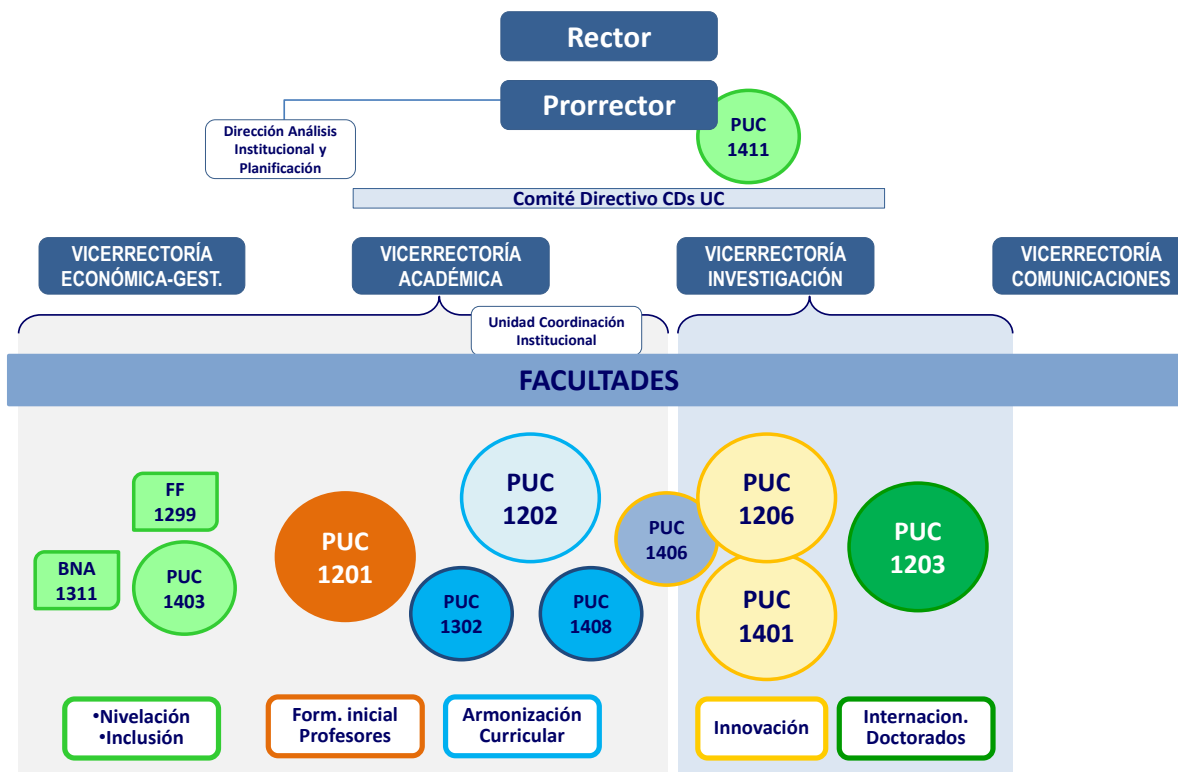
Rector

Prorrector

Dirección Análisis Institucional y Planificación

PUC 1411

Comité Directivo CDs UC

VICERRECTORÍA ECONÓMICA-GEST.

VICERRECTORÍA ACADÉMICA

VICERRECTORÍA INVESTIGACIÓN

VICERRECTORÍA COMUNICACIONES

Unidad Coordinación Institucional

FACULTADES

FF 1299

BNA 1311

PUC 1403

PUC 1201

PUC 1202

PUC 1302

PUC 1408

PUC 1406

PUC 1206

PUC 1401

PUC 1203

•Nivelación
•Inclusión

Form. inicial Profesores

Armonización Curricular

Innovación

Internacion. Doctorados